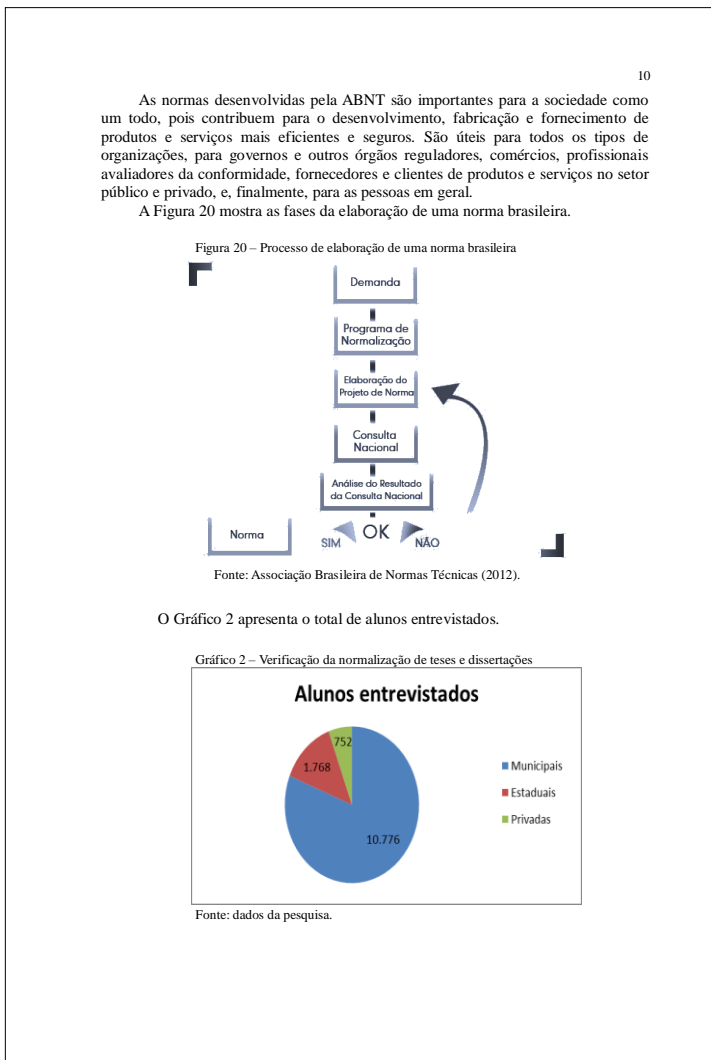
10

As normas desenvolvidas pela ABNT são importantes para a sociedade como um todo, pois contribuem para o desenvolvimento, fabricação e fornecimento de produtos e serviços mais eficientes e seguros. São úteis para todos os tipos de organizações, para governos e outros órgãos reguladores, comércios, profissionais avaliadores da conformidade, fornecedores e clientes de produtos e serviços no setor público e privado, e, finalmente, para as pessoas em geral.

A Figura 20 mostra as fases da elaboração de uma norma brasileira.

Figura 20 – Processo de elaboração de uma norma brasileira

Demanda

Programa de Normalização

Elaboração do Projeto de Norma

Consulta Nacional

Análise do Resultado da Consulta Nacional

Norma

SIM

OK

NÃO

Fonte: Associação Brasileira de Normas Técnicas (2012).

O Gráfico 2 apresenta o total de alunos entrevistados.

Gráfico 2 – Verificação da normalização de teses e dissertações

Alunos entrevistados

752

1.768

10.776

Municipais

Estaduais

Privadas

Fonte: dados da pesquisa.